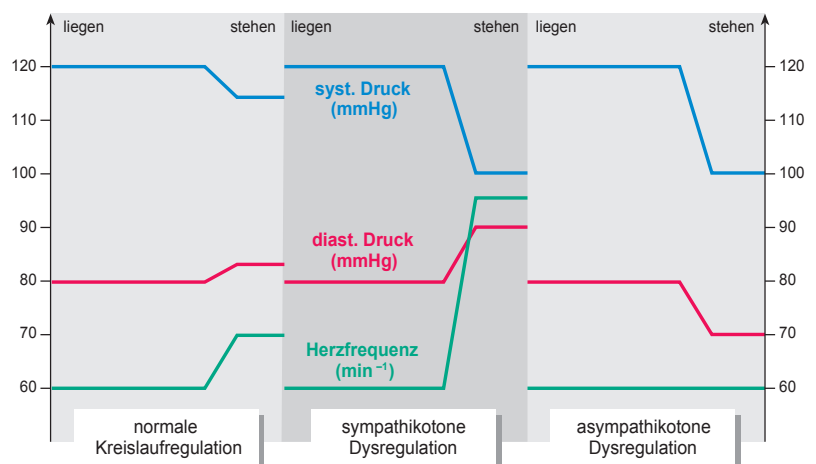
liegen stehen liegen stehen liegen stehen

120
110
100
90
80
70
60

120
110
100
90
80
70
60

syst. Druck (mmHg)

diast. Druck (mmHg)

Herzfrequenz ($min^{-1}$)

normale Kreislaufregulation

sympathikotone Dysregulation

asympathikotone Dysregulation